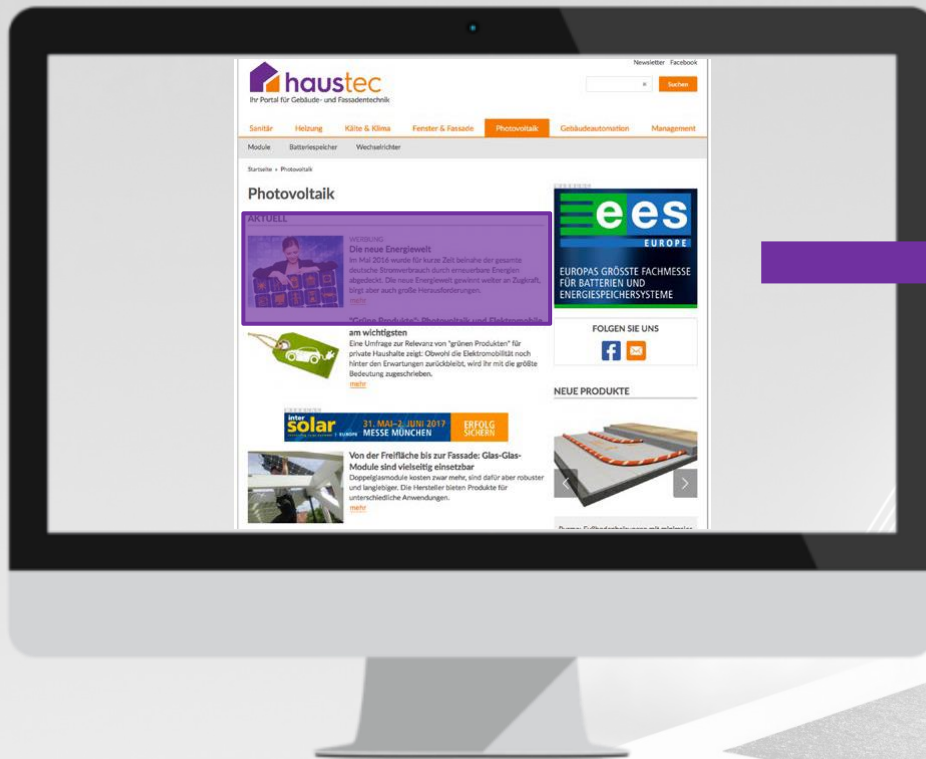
Newsletter Facebook

haustec
Ihr Portal für Gebäude- und Fassadentechnik

Suchen

Sanitär Heizung Kälte & Klima Fenster & Fassade Photovoltaik Gebäudeautomation Management

Module Batteriespeicher Wechselrichter

Startseite › Photovoltaik

Photovoltaik

AKTUELL

WERBUNG
Die neue Energiewelt
Im Mai 2016 wurde für kurze Zeit beinahe der gesamte deutsche Stromverbrauch durch erneuerbare Energien abgedeckt. Die neue Energiewelt gewinnt weiter an Zugkraft, birgt aber auch große Herausforderungen.
mehr

"Grüne Produkte": Photovoltaik und Elektromobile am wichtigsten
Eine Umfrage zur Relevanz von "grünen Produkten" für private Haushalte zeigt: Obwohl die Elektromobilität noch hinter den Erwartungen zurückbleibt, wird ihr mit die größte Bedeutung zugeschrieben.
mehr

intersolar EUROPE 31. MAI–2. JUNI 2017 MESSE MÜNCHEN ERFOLG SICHERN

Von der Freifläche bis zur Fassade: Glas-Glas-Module sind vielseitig einsetzbar
Doppelglasmodule kosten zwar mehr, sind dafür aber robuster und langlebiger. Die Hersteller bieten Produkte für unterschiedliche Anwendungen.
mehr

ees EUROPE
EUROPAS GRÖSSTE FACHMESSE FÜR BATTERIEN UND ENERGIESPEICHERSYSTEME

FOLGEN SIE UNS

NEUE PRODUKTE

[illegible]